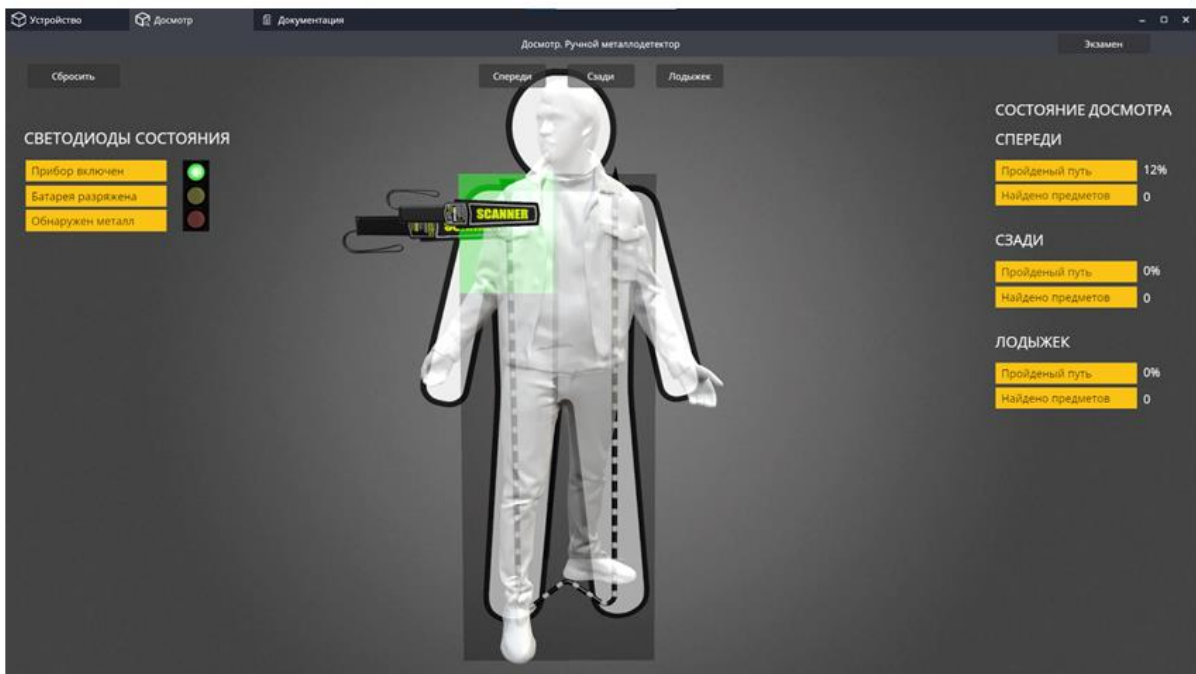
Устройство Досмотр Документация

Досмотр. Ручной металлодетектор

Экзамен

Сбросить

Спереди Сзади Лодыжек

СВЕТОДИОДЫ СОСТОЯНИЯ

Прибор включен
Батарея разряжена
Обнаружен металл

SCANNER

СОСТОЯНИЕ ДОСМОТРА

СПЕРЕДИ

| Пройденый путь | 12% |
|---|---|
| Найдено предметов | 0 |

СЗАДИ

| Пройденый путь | 0% |
|---|---|
| Найдено предметов | 0 |

ЛОДЫЖЕК

| Пройденый путь | 0% |
|---|---|
| Найдено предметов | 0 |